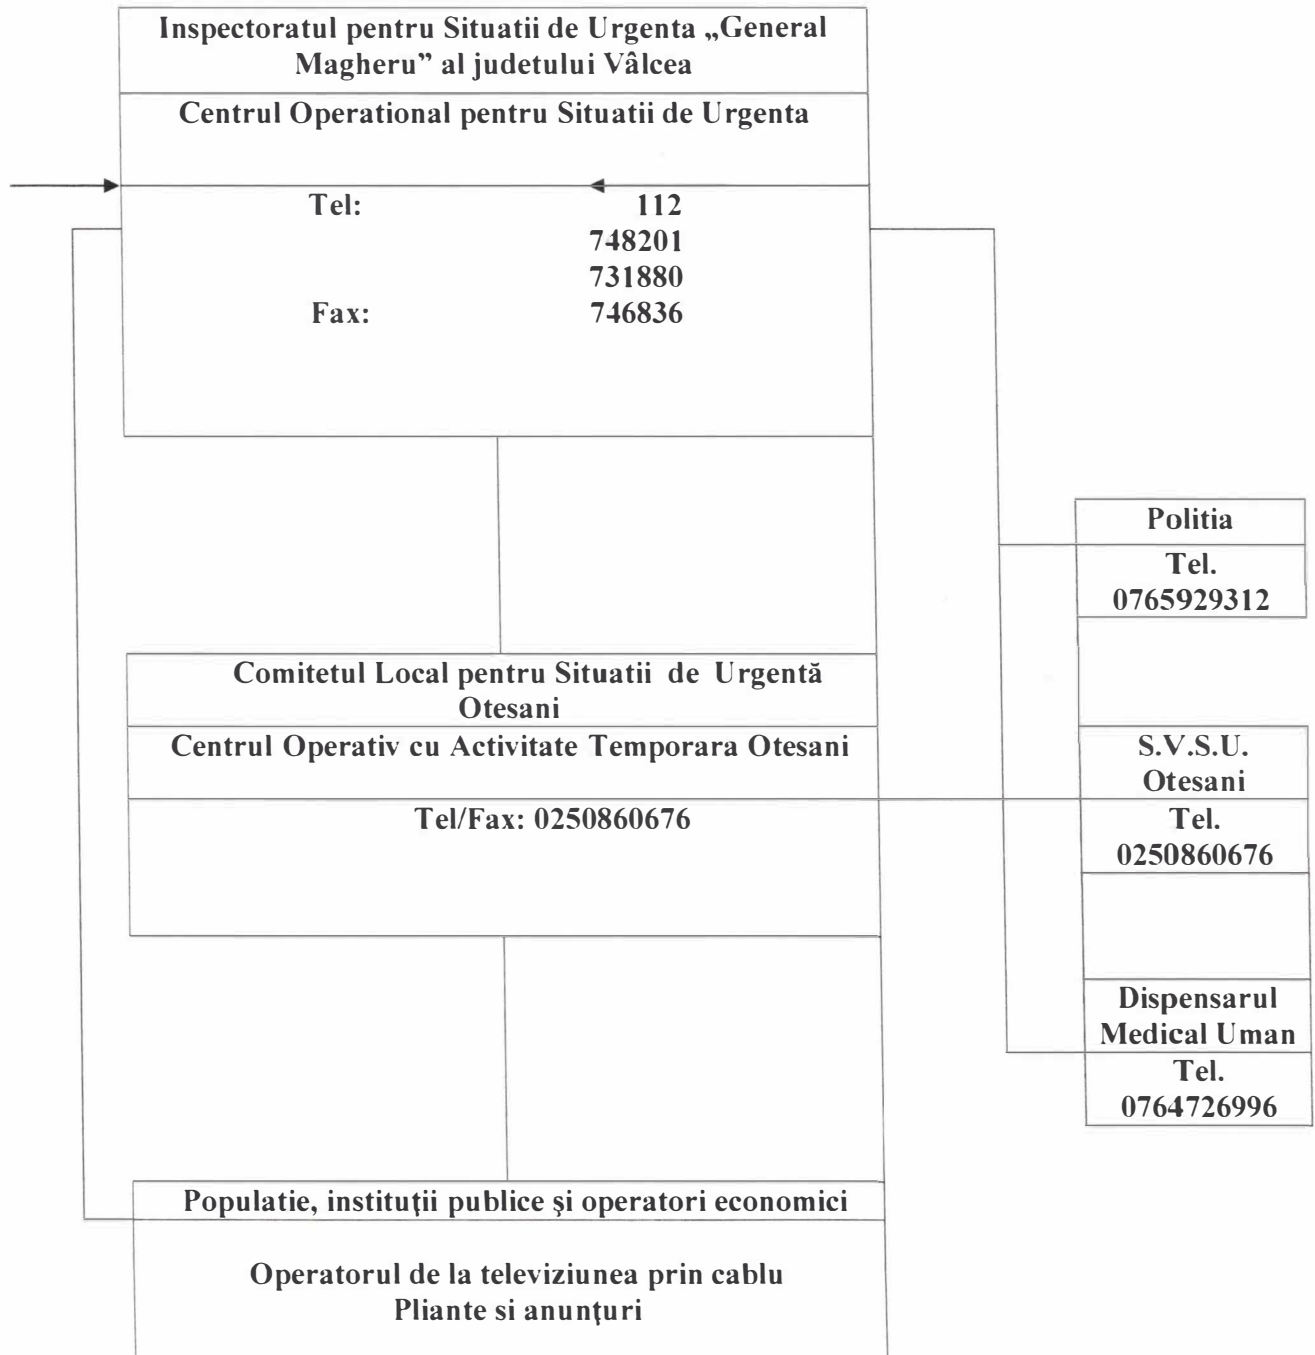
Inspectoratul pentru Situatii de Urgenta „General Magheru” al judetului Vâlcea

Centrul Operational pentru Situatii de Urgenta

Tel: 112
748201
731880
Fax: 746836

Politia
Tel.
0765929312

Comitetul Local pentru Situatii de Urgentă Otesani

Centrul Operativ cu Activitate Temporara Otesani

Tel/Fax: 0250860676

S.V.S.U.
Otesani
Tel.
0250860676

Dispensarul Medical Uman
Tel.
0764726996

Populatie, instituţii publice şi operatori economici

Operatorul de la televiziunea prin cablu
Pliante si anunţuri